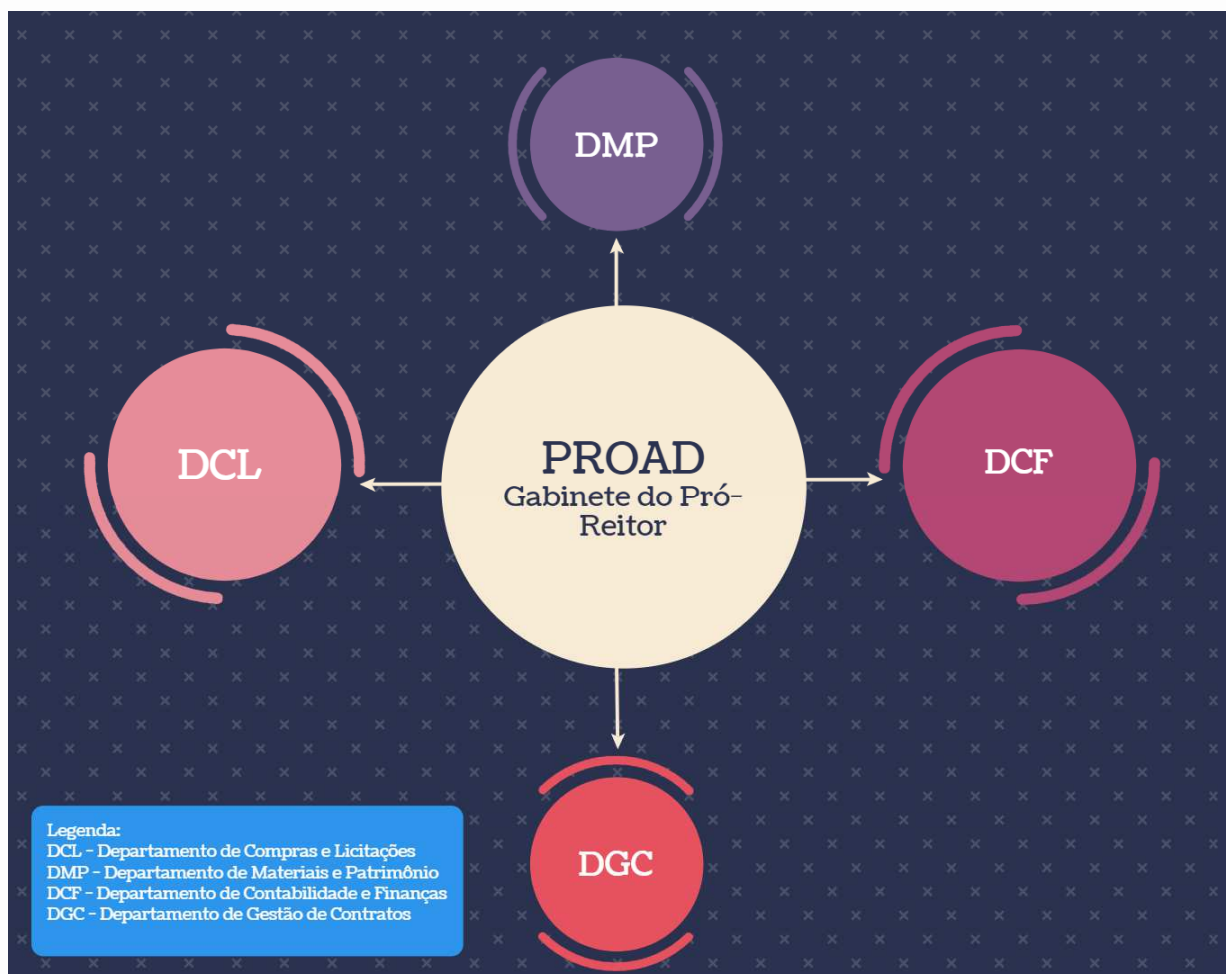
DMP

DCL

PROAD
Gabinete do Pró-Reitor

DCF

DGC

Legenda:
DCL - Departamento de Compras e Licitações
DMP - Departamento de Materiais e Patrimônio
DCF - Departamento de Contabilidade e Finanças
DGC - Departamento de Gestão de Contratos